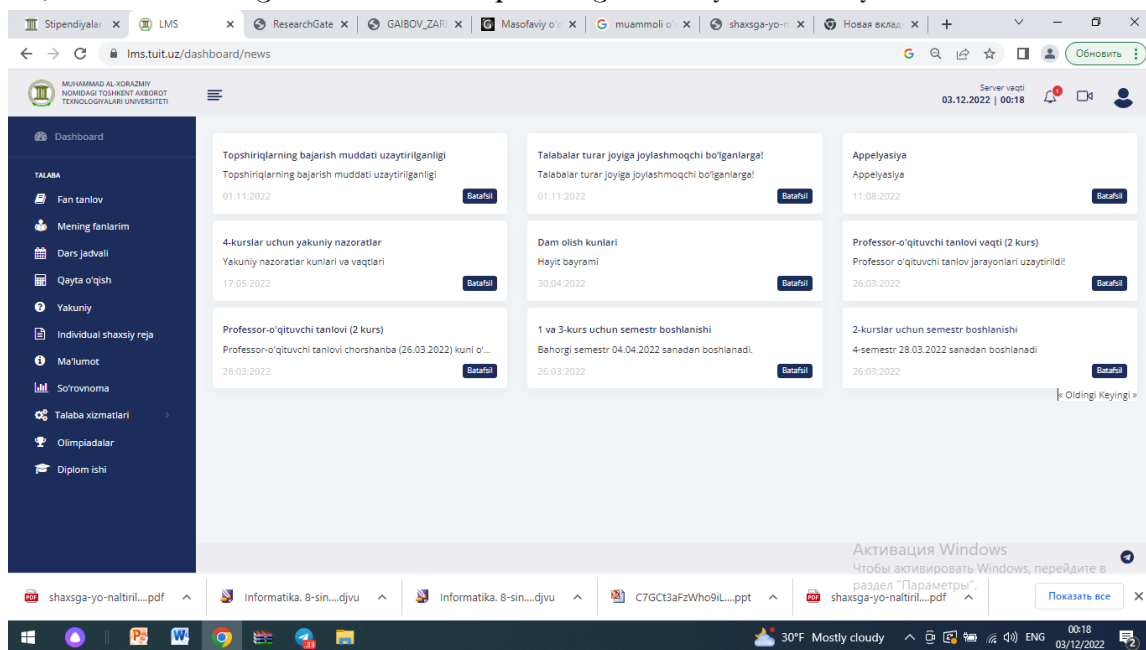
Stipendiyalar × LMS × ResearchGate × GAIBOV_ZAR × Masofaviy o' × muammoli o × shaxsga-yo-n × Новая вкладк × +

lms.tuit.uz/dashboard/news

Обновить

MUHAMMAD AL-XORAZMIY NOMIDAGI TOSHKENT AXBOROT TEXNOLOGIYALARI UNIVERSITETI

Server vaqti
03.12.2022 | 00:18

Dashboard

TALABA

Fan tanlov
Mening fanlarim
Dars jadvali
Qayta o'qish
Yakuniy
Individual shaxsiy reja
Ma'lumot
So'rovnoma
Talaba xizmatlari
Olimpiadalar
Diplom ishi

Topshiriqlarning bajarish muddati uzaytirilganligi
Topshiriqlarning bajarish muddati uzaytirilganligi
01:11:2022
Batafsil

Talabalar turar joyiga joylashmoqchi bo'lganlarga!
Talabalar turar joyiga joylashmoqchi bo'lganlarga!
01:11:2022
Batafsil

Appelyasiya
Appelyasiya
11:08:2022
Batafsil

4-kurslar uchun yakuniy nazoratlar
Yakuniy nazoratlar kunlari va vaqtlari
17:05:2022
Batafsil

Dam olish kunlari
Hayit bayrami
30:04:2022
Batafsil

Professor-o'qituvchi tanlovi vaqti (2 kurs)
Professor o'qituvchi tanlov jarayonlari uzaytirildi!
26:03:2022
Batafsil

Professor-o'qituvchi tanlovi (2 kurs)
Professor-o'qituvchi tanlovi chorshanba (26.03.2022) kuni o'...
26:03:2022
Batafsil

1 va 3-kurs uchun semestr boshlanishi
Bahorgi semestr 04.04.2022 sanadan boshlanadi.
26:03:2022
Batafsil

2-kurslar uchun semestr boshlanishi
4-semestr 28.03.2022 sanadan boshlanadi
26:03:2022
Batafsil

« Oldingi Keyingi »

Активация Windows
Чтобы активировать Windows, перейдите в раздел "Параметры".

shaxsga-yo-naltiril....pdf
Informatika. 8-sin....djvu
Informatika. 8-sin....djvu
C7GCt3aFzWho9iL....ppt
shaxsga-yo-naltiril....pdf
Показать все

30°F Mostly cloudy ENG 00:18 03/12/2022